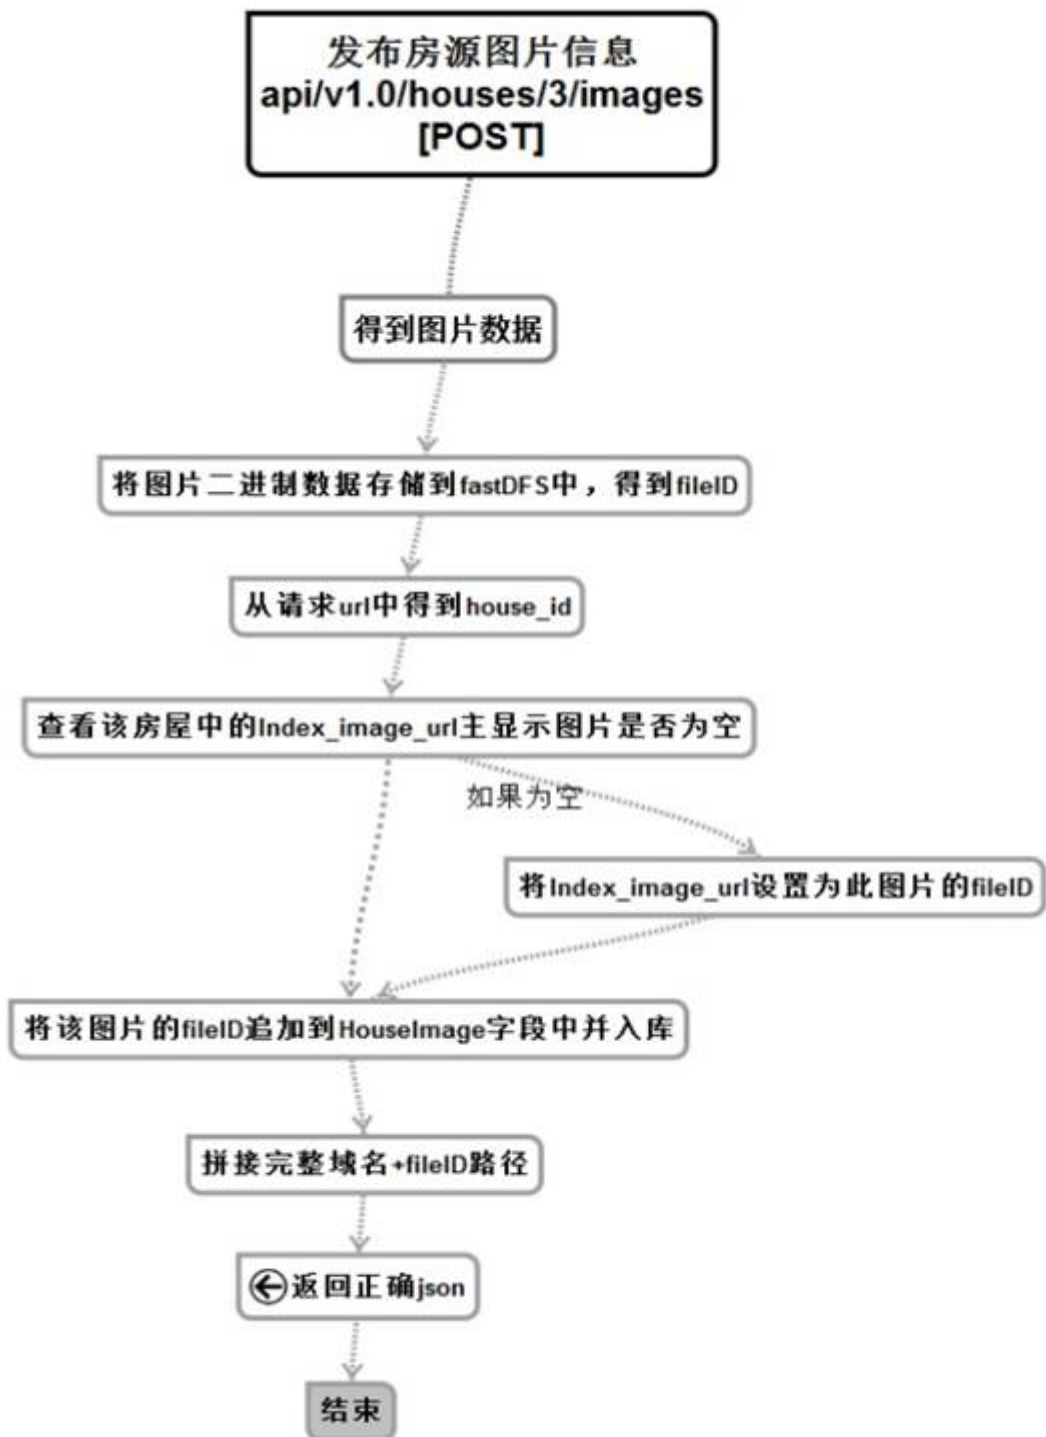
发布房源图片信息
api/v1.0/houses/3/images
[POST]

得到图片数据

将图片二进制数据存储到fastDFS中，得到fileID

从请求url中得到house_id

查看该房屋中的Index_image_url主显示图片是否为空

如果为空

将Index_image_url设置为此图片的fileID

将该图片的fileID追加到HouseImage字段中并入库

拼接完整域名+fileID路径

返回正确json

结束